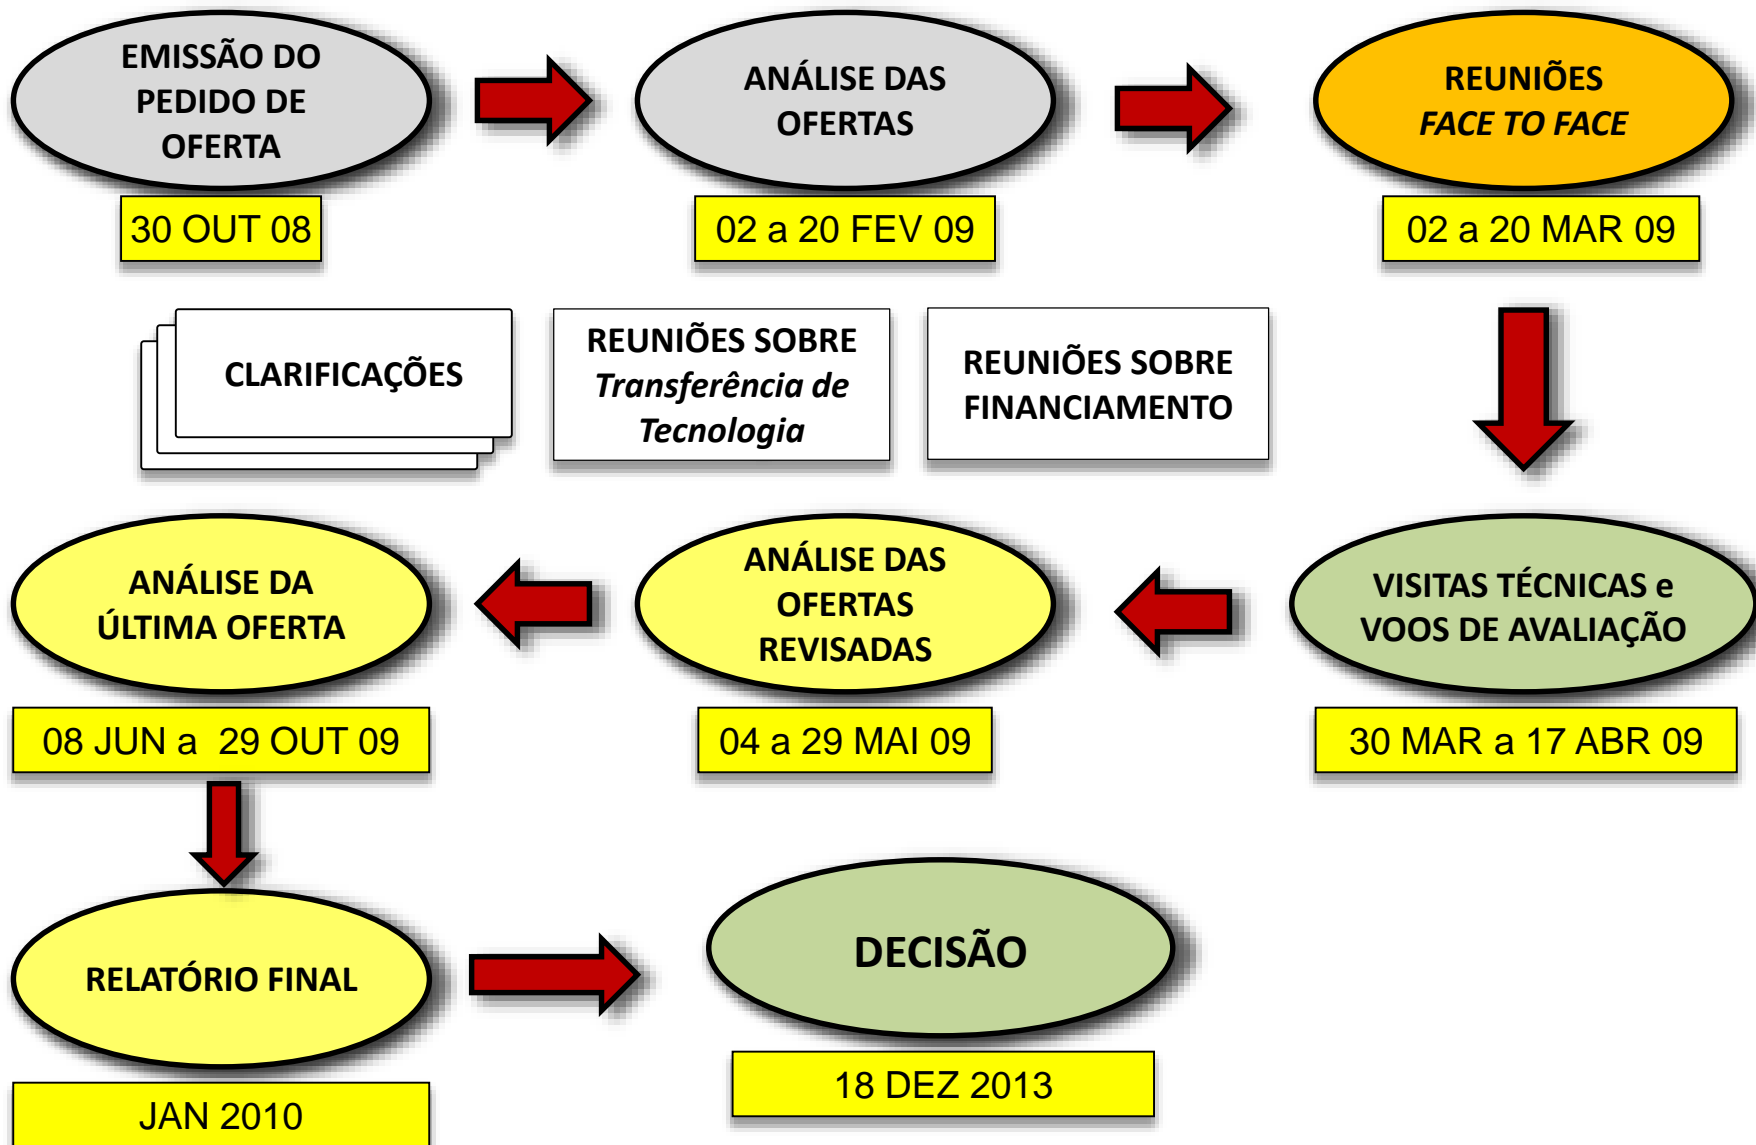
EMISSÃO DO PEDIDO DE OFERTA

30 OUT 08

ANÁLISE DAS OFERTAS

02 a 20 FEV 09

REUNIÕES *FACE TO FACE*

02 a 20 MAR 09

CLARIFICAÇÕES

REUNIÕES SOBRE *Transferência de Tecnologia*

REUNIÕES SOBRE FINANCIAMENTO

VISITAS TÉCNICAS e VOOS DE AVALIAÇÃO

30 MAR a 17 ABR 09

ANÁLISE DAS OFERTAS REVISADAS

04 a 29 MAI 09

ANÁLISE DA ÚLTIMA OFERTA

08 JUN a 29 OUT 09

RELATÓRIO FINAL

JAN 2010

DECISÃO

18 DEZ 2013